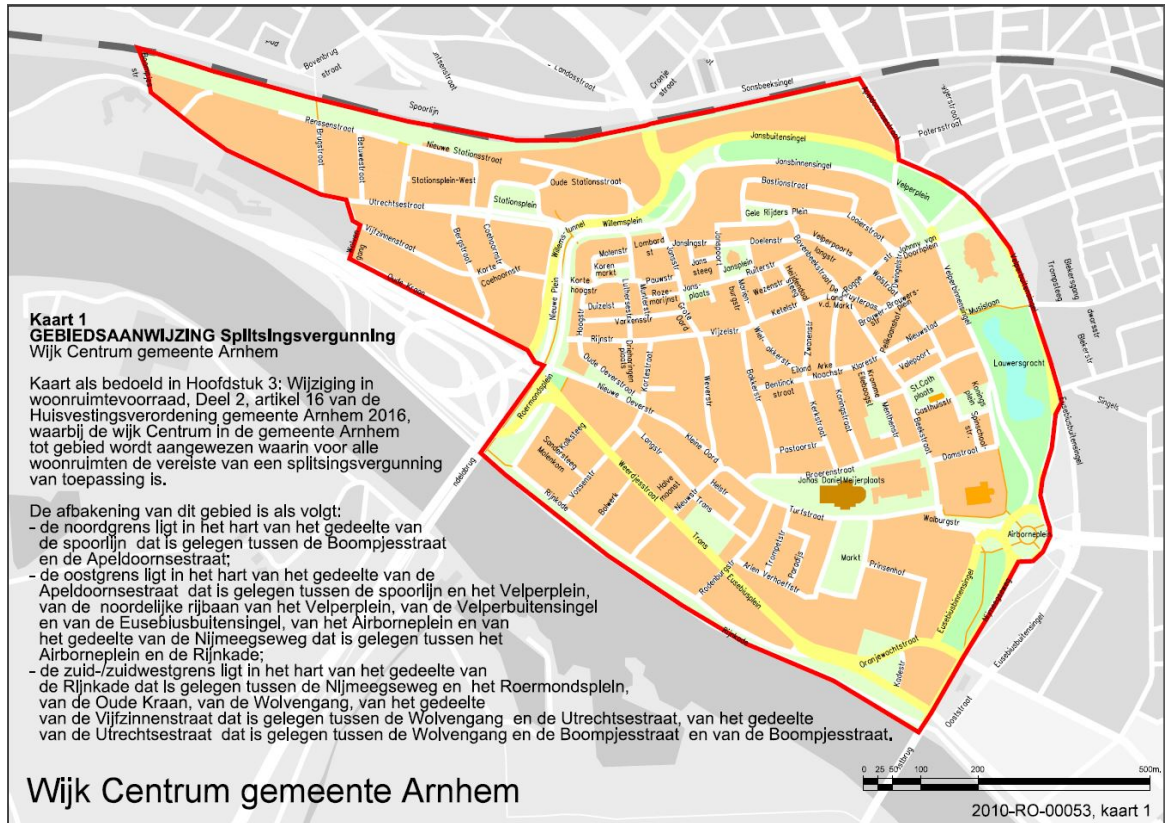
Kaart 1
GEBIEDSAANWIJZING Splitsingsvergunning
Wijk Centrum gemeente Arnhem

Kaart als bedoeld in Hoofdstuk 3: Wijziging in woonruimtevoorraad, Deel 2, artikel 16 van de Huisvestingsverordening gemeente Arnhem 2016, waarbij de wijk Centrum in de gemeente Arnhem tot gebied wordt aangewezen waarin voor alle woonruimten de vereiste van een splitsingsvergunning van toepassing is.

De afbakening van dit gebied is als volgt:
- de noordgrens ligt in het hart van het gedeelte van de spoorlijn dat is gelegen tussen de Boompjesstraat en de Apeldoornsestraat;
- de oostgrens ligt in het hart van het gedeelte van de Apeldoornsestraat dat is gelegen tussen de spoorlijn en het Velperplein, van de noordelijke rijbaan van het Velperplein, van de Velperbuitensingel en van de Eusebiusbuitensingel, van het Airborneplein en van het gedeelte van de Nijmeegseweg dat is gelegen tussen het Airborneplein en de Rijnkade;
- de zuid-/zuidwestgrens ligt in het hart van het gedeelte van de Rijnkade dat is gelegen tussen de Nijmeegseweg en het Roermondsplein, van de Oude Kraan, van de Wolvengang, van het gedeelte van de Vijfzinnenstraat dat is gelegen tussen de Wolvengang en de Utrechtsestraat, van het gedeelte van de Utrechtsestraat dat is gelegen tussen de Wolvengang en de Boompjesstraat en van de Boompjesstraat.

Boverbrug straat
Landsstraat
Oranje straat
Sonsbeeksingel
Spoorlijn
Pietersstraat
Renssenstraat
Brugstraat
Nieuwe Stationsstraat
Jansbuitensingel
Jansbinnensingel
Stationsplein-West
Oude Stationsstraat
Bastionstraat
Velperplein
Utrechtsestraat
Stationsplein
Willemsplein
Gele Rijders Plein
Looierstraat
Vijfzinnenstraat
Bergstraat
Coehoornstraat
Karrenstraat
Molenstr
Lombard st
Jansstraat
Doelenstr
Velperpoort
Johnny van Doorngalen
Korenmarkt
Pauwstr
Jans steeg
Ruiterstr
Weverstraat
Oude Kraan
Korte hoogstr
Rozemarijnstr
Jansplaats
Wezenstr
Nieuwe Plein
Dulzelst
Varkensstr
Ketelstr
Brouwerstraat
Nieuwstad
Musislaan
Hoogstr
Rijnstr
Vijzelstr
Walburgstr
Lauwersgracht
Roermondsplein
Oude Oeverstr
Koresstraat
Bentinckstraat
Elland
Arke Noachstr
Velpoort
Nieuwe Oeverstr
Kerkstraat
St.Cath plaats
Gasthuisstr
Sandersteeg
Langstr
Kleine Oord
Pastoorstr
Broerenstraat
Johan Dutalt Meijerplaats
Damstraat
Bowerk
Vossenstr
Weerdjesstraat
Halve maanstr
Nieuwstr
Turfstraat
Walburgstr
Airborneplein
Rijnkade
Markt
Prinsenhof
Roggestr
Eusebiusplein
Trans
Arien Verhoefstr
Paradijs
Eusebiusbinnensingel
Oranjewachtstraat
Koningstr
Oostsstraat
Eusebiusbuitensingel
Tromgstraat
Singels

0 25 50 100 200 500m.

Wijk Centrum gemeente Arnhem
2010-RO-00053, kaart 1